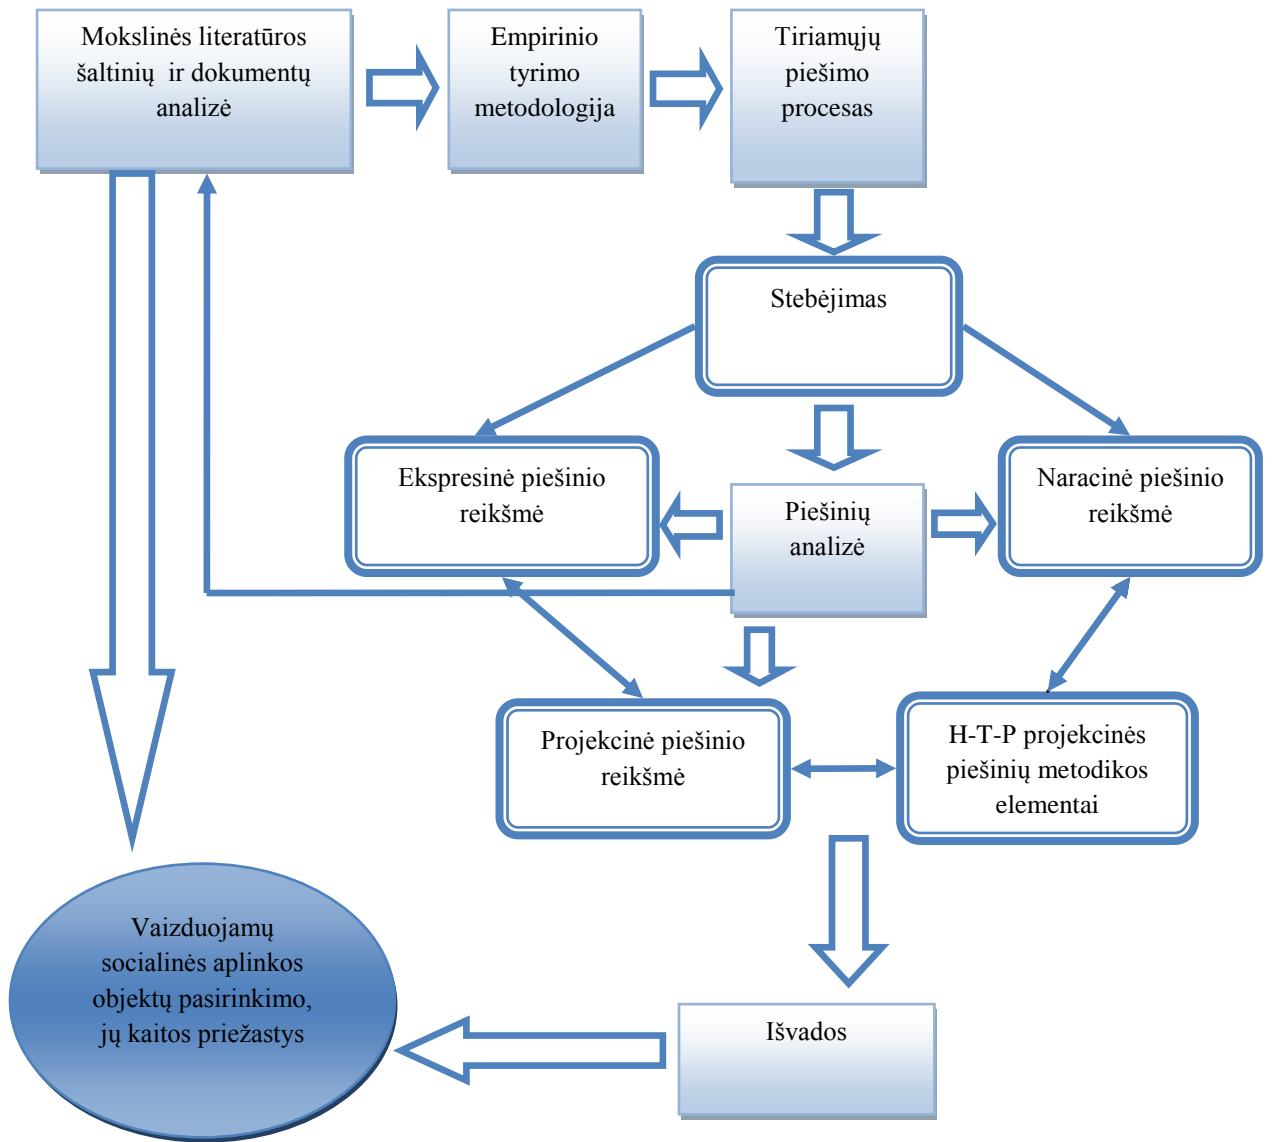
Mokslinės literatūros šaltinių ir dokumentų analizė

Empirinio tyrimo metodologija

Tiriamųjų piešimo procesas

Stebėjimas

Ekspresinė piešinio reikšmė

Piešinių analizė

Naracinė piešinio reikšmė

Projekcinė piešinio reikšmė

H-T-P projekcinės piešinių metodikos elementai

Vaizduojamų socialinės aplinkos objektų pasirinkimo, jų kaitos priežastys

Išvados